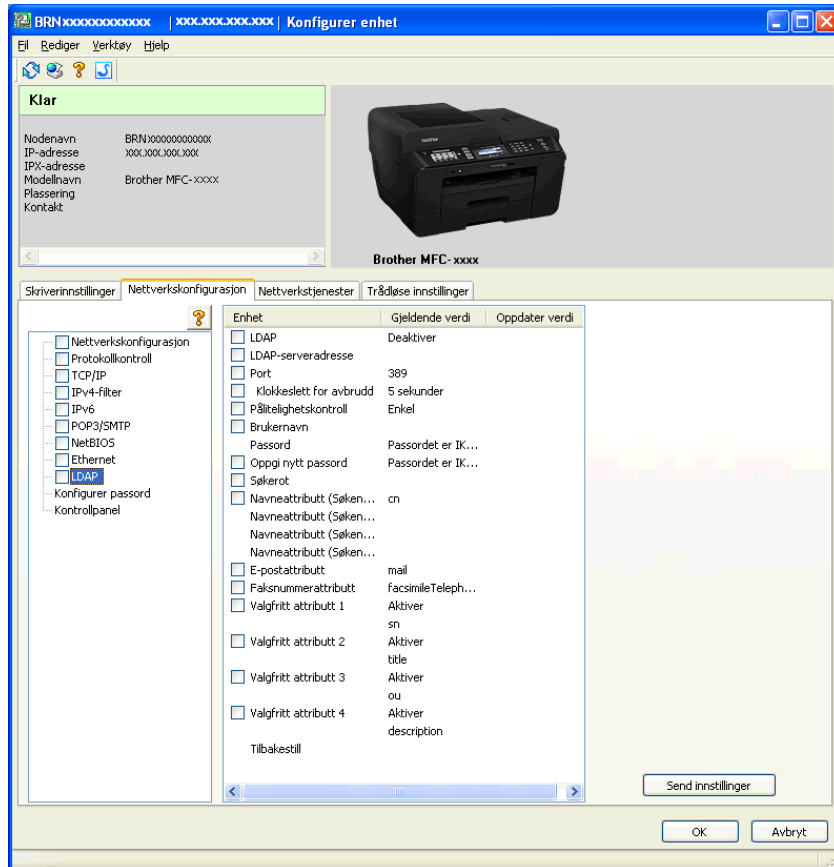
BRNxxxxxxxxxxxx | xxx.xxx.xxx.xxx | Konfigurer enhet

Fil Rediger Verktøy Hjelp

Klar

Nodenavn BRNxxxxxxxxxxxx
IP-adresse xxx.xxx.xxx.xxx
IPX-adresse
Modellnavn Brother MFC-xxxx
Plassering
Kontakt

Brother MFC-xxxx

Skriverinnstillinger | Nettverkskonfigurasjon | Nettverkstjenester | Trådløse innstillinger

Nettverkskonfigurasjon
Protokollkontroll
TCP/IP
IPv4-filter
IPv6
POP3/SMTP
NetBIOS
Ethernet
LDAP
Konfigurer passord
Kontrollpanel

| Enhet | Gjeldende verdi | Oppdater verdi |
|---|---|---|
| LDAP | Deaktiver | |
| LDAP-serveradresse | | |
| Port | 389 | |
| Klokkeslett for avbrudd | 5 sekunder | |
| Pålitelighetskontroll | Enkel | |
| Brukernavn | | |
| Passord | Passordet er IK... | |
| Oppgi nytt passord | Passordet er IK... | |
| Søkerot | | |
| Navneattributt (Søken... | cn | |
| Navneattributt (Søken... | | |
| Navneattributt (Søken... | | |
| Navneattributt (Søken... | | |
| E-postattributt | mail | |
| Faksnummerattributt | facsimileTeleph... | |
| Valgfritt attributt 1 | Aktiver | |
| | sn | |
| Valgfritt attributt 2 | Aktiver | |
| | title | |
| Valgfritt attributt 3 | Aktiver | |
| | ou | |
| Valgfritt attributt 4 | Aktiver | |
| | description | |
| Tilbakestill | | |

Send innstillinger

OK Avbryt